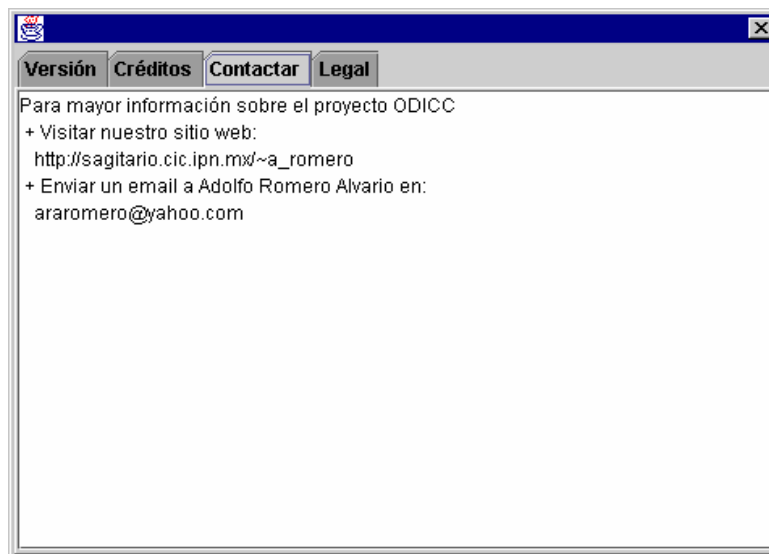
Versión Créditos Contactar Legal

Para mayor información sobre el proyecto ODICC
+ Visitar nuestro sitio web:
http://sagitario.cic.ipn.mx/~a_romero
+ Enviar un email a Adolfo Romero Alvario en:
araromero@yahoo.com